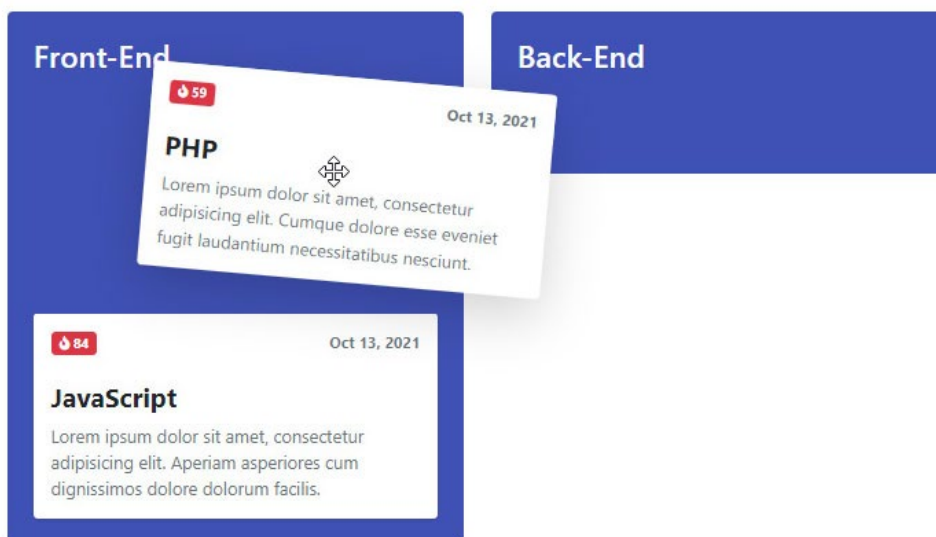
Front-End

59

Oct 13, 2021

PHP

Lorem ipsum dolor sit amet, consectetur adipisicing elit. Cumque dolore esse eveniet fugit laudantium necessitatibus nesciunt.

Back-End

84

Oct 13, 2021

JavaScript

Lorem ipsum dolor sit amet, consectetur adipisicing elit. Aperiam asperiores cum dignissimos dolore dolorum facilis.